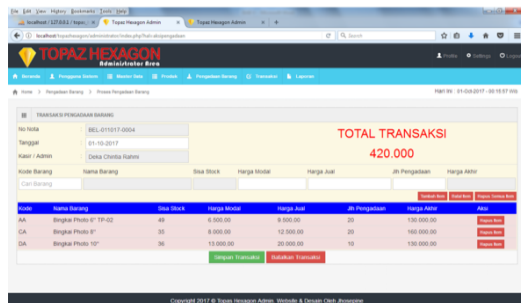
File Edit View History Bookmarks Tools Help

localhost / 127.0.0.1 / topo... × | Topaz Hexagon Admin × | Topaz Hexagon Admin × | +

localhost/topazhexagon/administrator/index.php?left=ahapengadaan

Search

TOPAZ HEXAGON
Administrator Area

Profile Settings Logout

Beranda | Pengguna Sistem | Master Data | Produk | Pengadaan Barang | Transaksi | Laporan

Home > Pengadaan Barang > Proses Pengadaan Barang

Rabu, 01-Oct-2017 - 00:15:07 WIB

TRANSAKSI PENGADAAN BARANG

No Nota: BEL-011017-0004
Tanggal: 01-10-2017
Kasir / Admin: Deka Chintia Rahmi

TOTAL TRANSAKSI
420.000

Kode Barang | Nama Barang | Sisa Stock | Harga Modal | Harga Jual | Jlh Pengadaan | Harga Akhir

Cari Barang

Tambah Item | Hapus Item | Hapus Semua Item

| Kode | Nama Barang | Sisa Stock | Harga Modal | Harga Jual | Jlh Pengadaan | Harga Akhir | Aksi |
|---|---|---|---|---|---|---|---|
| AA | Bingkai Photo 6" TP-02 | 49 | 6.500,00 | 9.500,00 | 20 | 130.000,00 | Hapus Item |
| CA | Bingkai Photo 8" | 35 | 8.000,00 | 12.500,00 | 20 | 160.000,00 | Hapus Item |
| DA | Bingkai Photo 10" | 36 | 13.000,00 | 20.000,00 | 10 | 130.000,00 | Hapus Item |

Simpan Transaksi | Batalkan Transaksi

Copyright 2017 © Topaz Hexagon Admin. Website & Desain Oleh Jhonepine